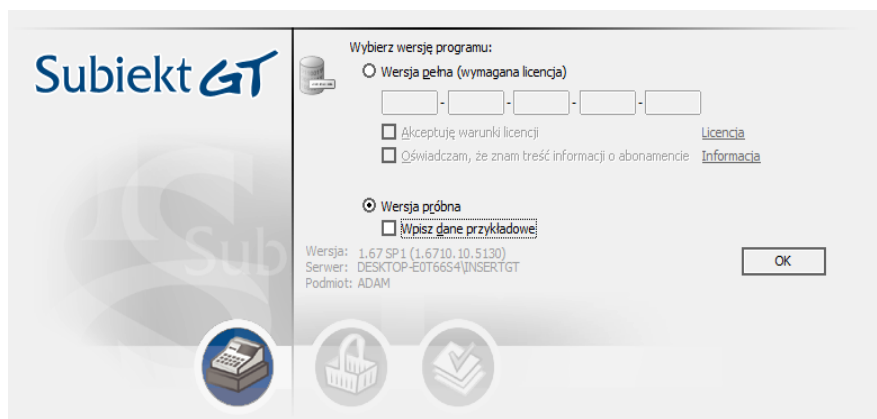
Subiekt GT

Wybierz wersję programu:

Wersja pełna (wymagana licencja)

- - - -

Akceptuję warunki licencji Licencja

Oświadczam, że znam treść informacji o abonamencie Informacja

Wersja próbna

Wpisz dane przykładowe

Wersja: 1.67 SP1 (1.6710.10.5130)
Serwer: DESKTOP-E0T66S4\INSERTGT
Podmiot: ADAM

OK